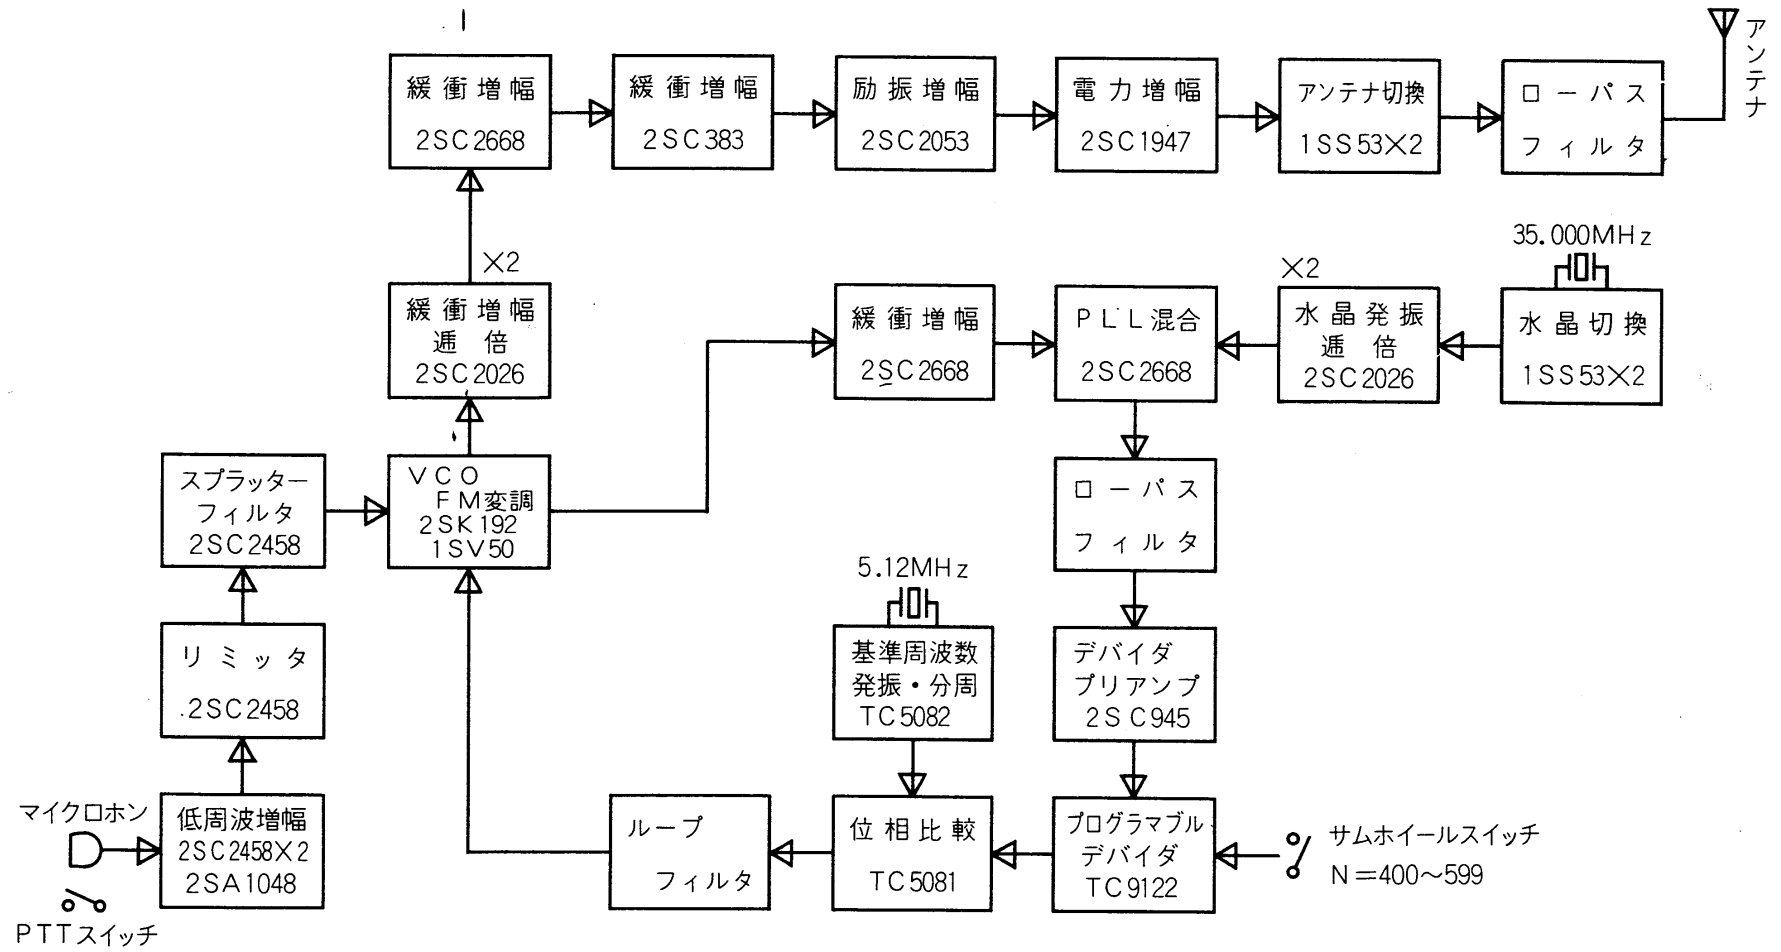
緩衝増幅
2SC2668

緩衝増幅
2SC383

励振増幅
2SC2053

電力増幅
2SC1947

アンテナ切換
1SS53×2

ローパス
フィルタ

アンテナ

35.000MHz

×2

緩衝増幅
逓倍
2SC2026

緩衝増幅
2SC2668

PLL混合
2SC2668

×2

水晶発振
逓倍
2SC2026

水晶切換
1SS53×2

スプラッター
フィルタ
2SC2458

VCO
FM変調
2SK192
1SV50

ローパス
フィルタ

5.12MHz

リミッタ
2SC2458

基準周波数
発振・分周
TC5082

デバイダ
プリアンプ
2SC945

マイクロホン

低周波増幅
2SC2458×2
2SA1048

ループ
フィルタ

位相比較
TC5081

プログラマブル
デバイダ
TC9122

サムホイールスイッチ
N＝400～599

PTTスイッチ